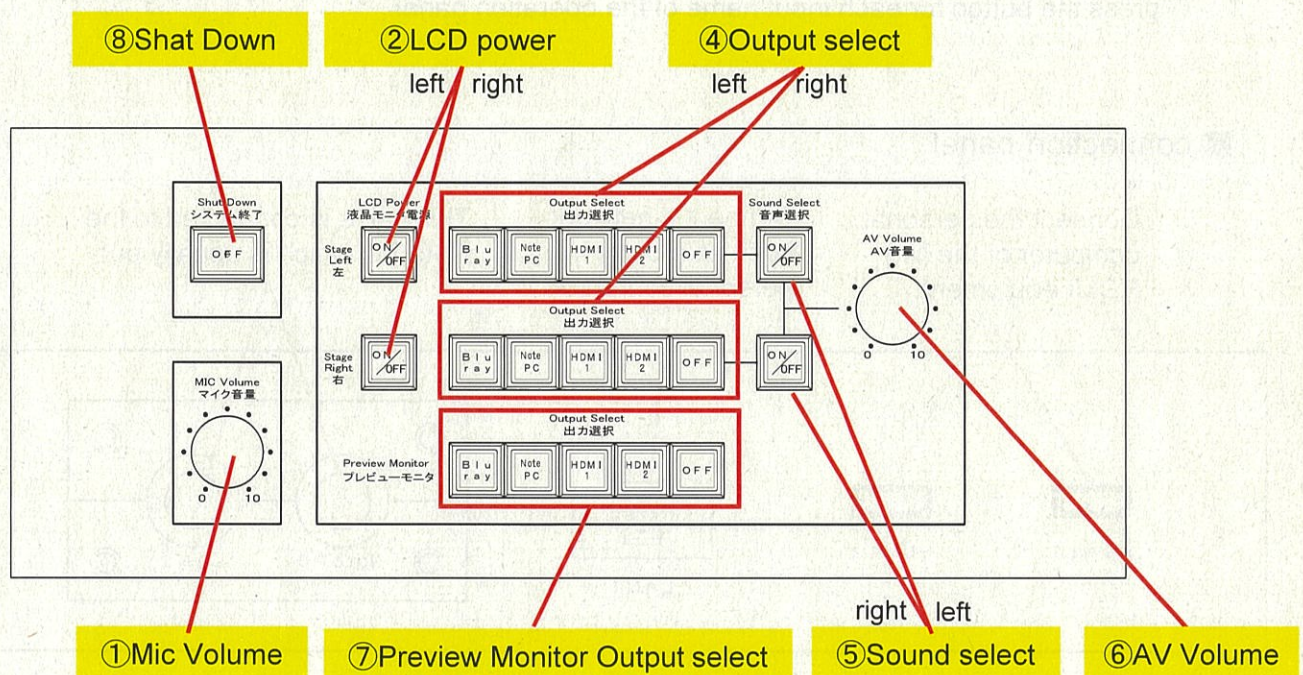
⑧Shat Down

②LCD power
left right

④Output select
left right

Shut Down
システム終了
OFF

LCD Power
液晶モニタ電源

Stage Left
左
ON/OFF

Stage Right
右
ON/OFF

Output Select
出力選択
Blu ray | Note PC | HDMI 1 | HDMI 2 | OFF

Output Select
出力選択
Blu ray | Note PC | HDMI 1 | HDMI 2 | OFF

Output Select
出力選択
Preview Monitor
プレビューモニタ
Blu ray | Note PC | HDMI 1 | HDMI 2 | OFF

Sound Select
音声選択
ON/OFF
ON/OFF

AV Volume
AV音量
0 10

MIC Volume
マイク音量
0 10

right left

①Mic Volume

⑦Preview Monitor Output select

⑤Sound select

⑥AV Volume